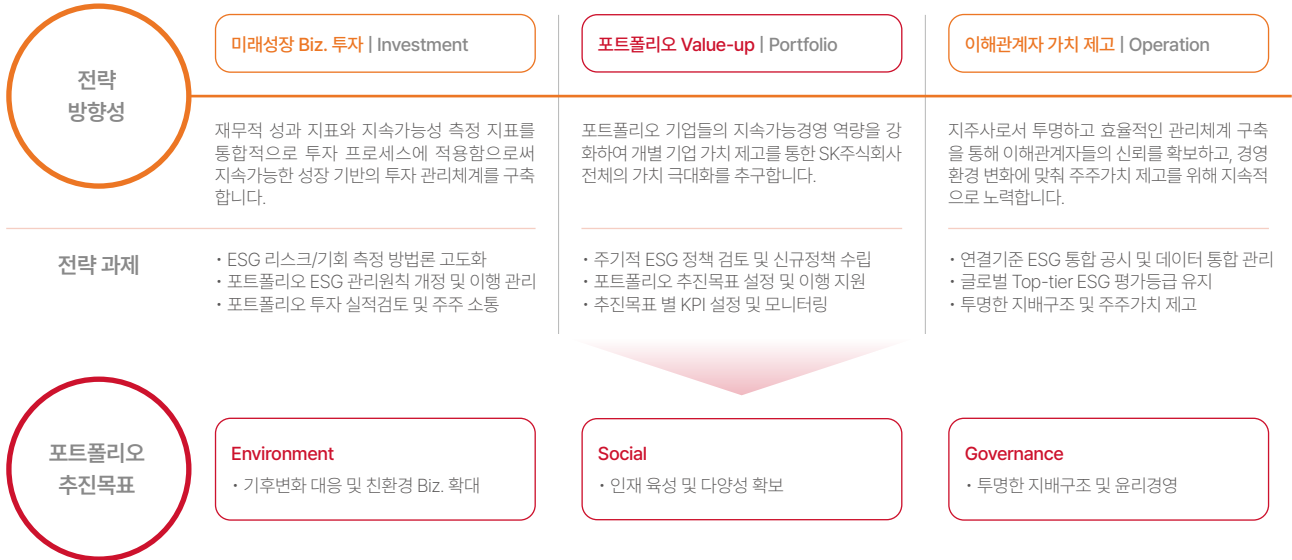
전략
방향성

미래성장 Biz. 투자 | Investment

재무적 성과 지표와 지속가능성 측정 지표를 통합적으로 투자 프로세스에 적용함으로써 지속가능한 성장 기반의 투자 관리체계를 구축합니다.

포트폴리오 Value-up | Portfolio

포트폴리오 기업들의 지속가능경영 역량을 강화하여 개별 기업 가치 제고를 통한 SK주식회사 전체의 가치 극대화를 추구합니다.

이해관계자 가치 제고 | Operation

지주사로서 투명하고 효율적인 관리체계 구축을 통해 이해관계자들의 신뢰를 확보하고, 경영환경 변화에 맞춰 주주가치 제고를 위해 지속적으로 노력합니다.

전략 과제

・ESG 리스크/기회 측정 방법론 고도화
・포트폴리오 ESG 관리원칙 개정 및 이행 관리
・포트폴리오 투자 실적검토 및 주주 소통

・주기적 ESG 정책 검토 및 신규정책 수립
・포트폴리오 추진목표 설정 및 이행 지원
・추진목표 별 KPI 설정 및 모니터링

・연결기준 ESG 통합 공시 및 데이터 통합 관리
・글로벌 Top-tier ESG 평가등급 유지
・투명한 지배구조 및 주주가치 제고

포트폴리오
추진목표

Environment
・기후변화 대응 및 친환경 Biz. 확대

Social
・인재 육성 및 다양성 확보

Governance
・투명한 지배구조 및 윤리경영